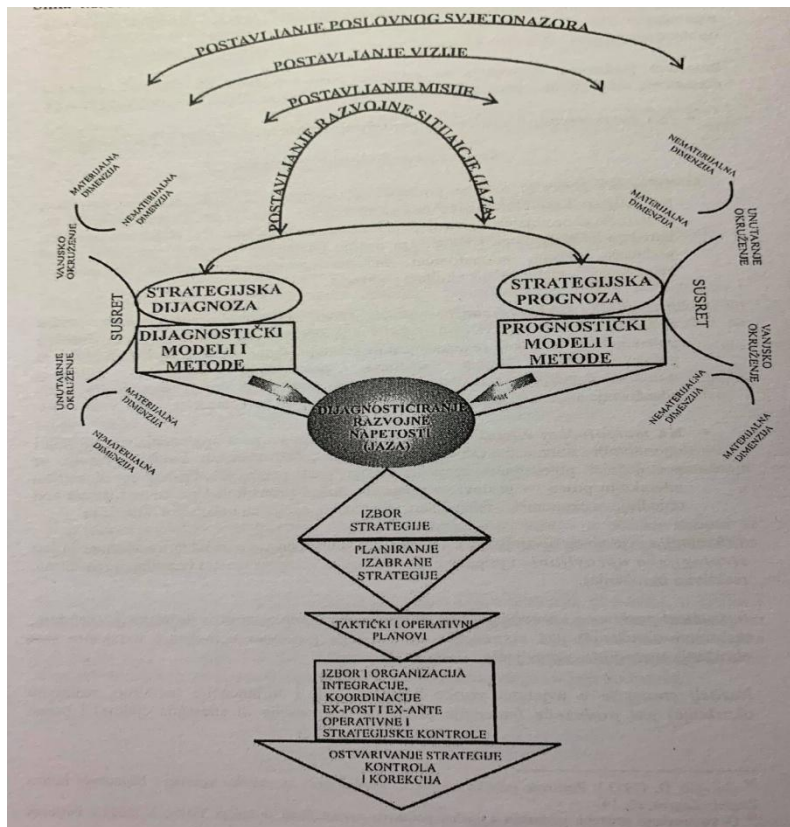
POSTAVLJANJE POSLOVNOG SVJETONAZORA

POSTAVLJANJE VIZIJE

POSTAVLJANJE MISIJE

POSTAVLJANJE RAZVOJNE SITUACIJE (JAZA)

MATERIJALNA DIMENZIJA

NEMATERIJALNA DIMENZIJA

VANJSKO OKRUŽENJE

SUSRET

UNUTARNJE OKRUŽENJE

MATERIJALNA DIMENZIJA

NEMATERIJALNA DIMENZIJA

NEMATERIJALNA DIMENZIJA

MATERIJALNA DIMENZIJA

UNUTARNJE OKRUŽENJE

SUSRET

VANJSKO OKRUŽENJE

NEMATERIJALNA DIMENZIJA

MATERIJALNA DIMENZIJA

STRATEGIJSKA DIJAGNOZA

DIJAGNOSTIČKI MODELI I METODE

STRATEGIJSKA PROGNOZA

PROGNOSTIČKI MODELI I METODE

DIJAGNOSTICIRANJE RAZVOJNE NAPETOSTI (JAZA)

IZBOR STRATEGIJE

PLANIRANJE IZABRANE STRATEGIJE

TAKTIČKI I OPERATIVNI PLANOVI

IZBOR I ORGANIZACIJA INTEGRACIJE, KOORDINACIJE EX-POST I EX-ANTE OPERATIVNE I STRATEGIJSKE KONTROLE

OSTVARIVANJE STRATEGIJE KONTROLA I KOREKCIJA